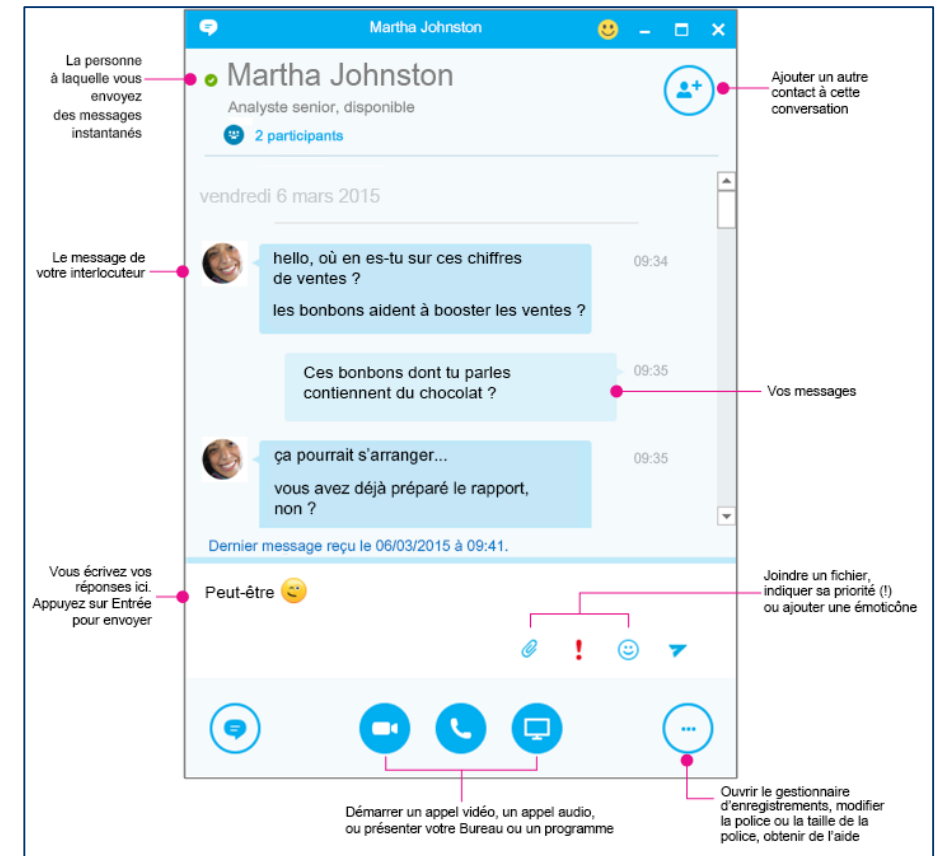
Martha Johnston

La personne à laquelle vous envoyez des messages instantanés

Martha Johnston
Analyste senior, disponible
2 participants

Ajouter un autre contact à cette conversation

vendredi 6 mars 2015

Le message de votre interlocuteur

hello, où en es-tu sur ces chiffres de ventes ?
les bonbons aident à booster les ventes ?
09:34

Ces bonbons dont tu parles contiennent du chocolat ?
09:35

Vos messages

ça pourrait s'arranger...
vous avez déjà préparé le rapport, non ?
09:35

Dernier message reçu le 06/03/2015 à 09:41.

Vous écrivez vos réponses ici. Appuyez sur Entrée pour envoyer

Peut-être

Joindre un fichier, indiquer sa priorité (!) ou ajouter une émoticône

!

...

Démarrer un appel vidéo, un appel audio, ou présenter votre Bureau ou un programme

Ouvrir le gestionnaire d'enregistrements, modifier la police ou la taille de la police, obtenir de l'aide